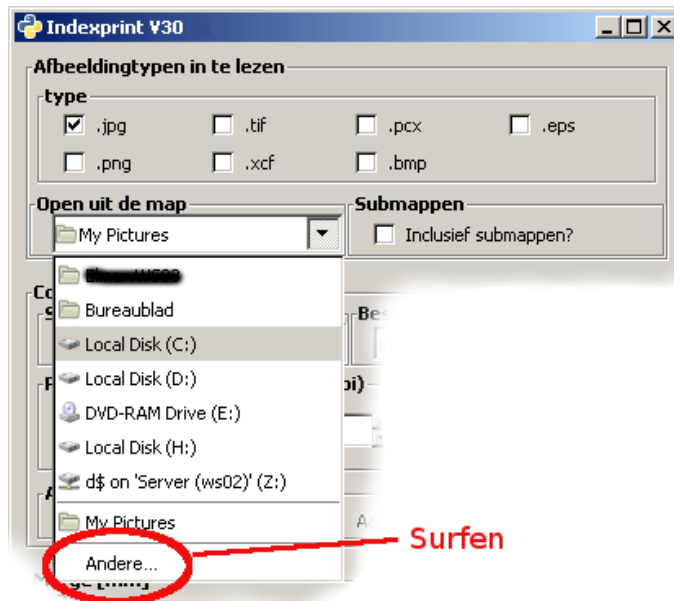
Indexprint V30

Afbeeldingtypen in te lezen

type

.jpg
.tif
.pcx
.eps
.png
.xcf
.bmp

Open uit de map

My Pictures

Submappen

Inclusief submappen?

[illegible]
Bureaublad
Local Disk (C:)
Local Disk (D:)
DVD-RAM Drive (E:)
Local Disk (H:)
d$ on 'Server (ws02)' (Z:)
My Pictures
Andere...

Co
S
Bes
F
pi)
A
Ac

Surfen